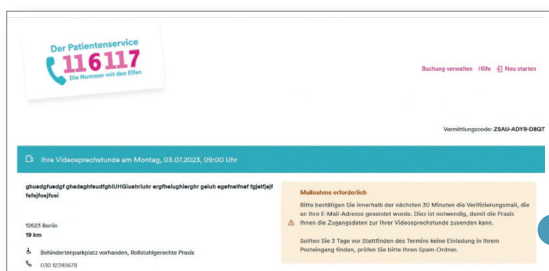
Der Patientenservice
116117
Die Nummer mit den Elfen

Buchung verwalten Hilfe Neu starten

Vermittlungscode: ZSAU-ADYR-DBQT

Ihre Videosprechstunde am Montag, 03.07.2023, 09:00 Uhr

ghuedgfuedgf ghedeghfeudfghUHGluehrluhr ergfhelughierghr geiuh egefneifnef fgjefjefjf fefejfoejfoei

12623 Berlin
19 km

Behindertenparkplatz vorhanden, Rollstuhlgerechte Praxis

030 12345678

Maßnahme erforderlich

Bitte bestätigen Sie innerhalb der nächsten 30 Minuten die Verifizierungsmail, die an Ihre E-Mail-Adresse gesendet wurde. Dies ist notwendig, damit die Praxis Ihnen die Zugangsdaten zur Ihrer Videosprechstunde zusenden kann.

Sollten Sie 3 Tage vor Stattfinden des Termins keine Einladung in Ihrem Posteingang finden, prüfen Sie bitte Ihren Spam-Ordner.